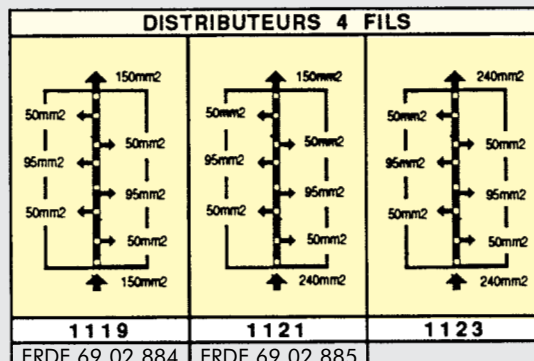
DISTRIBUTEURS 4 FILS

150mm2
50mm2
50mm2
95mm2
95mm2
50mm2
50mm2
150mm2

150mm2
50mm2
50mm2
95mm2
95mm2
50mm2
50mm2
240mm2

240mm2
50mm2
50mm2
95mm2
95mm2
50mm2
50mm2
240mm2

| 1119 | 1121 | 1123 |
|---|---|---|
| ERDF 69 02 884 | ERDF 69 02 885 | |